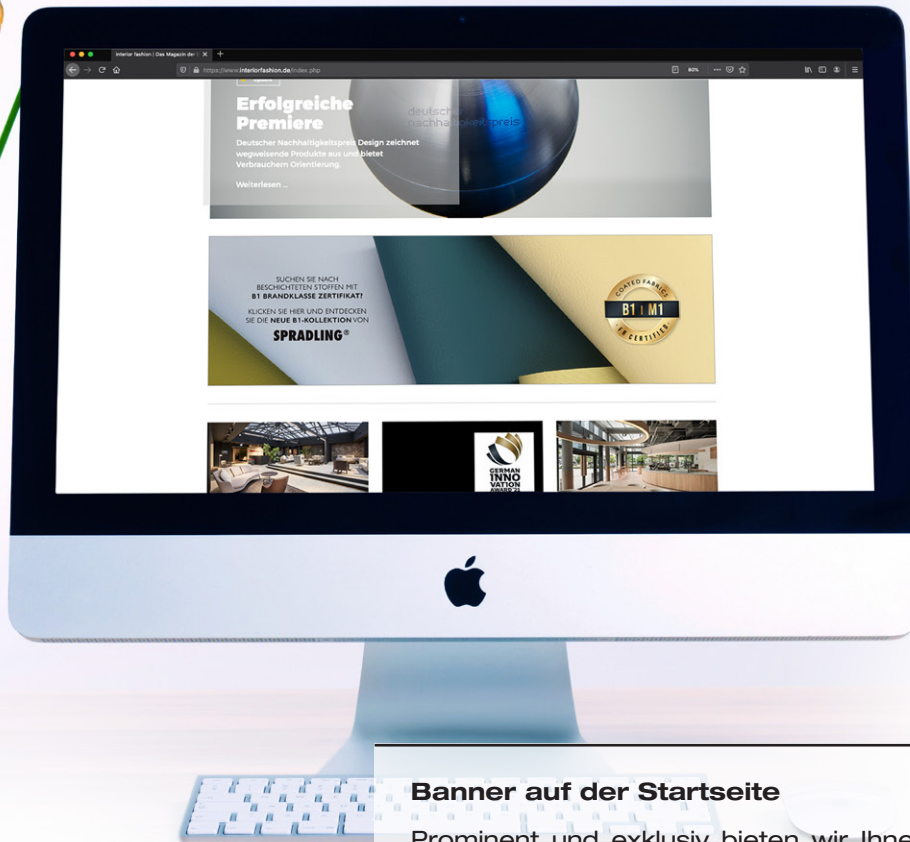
interior fashion | Das Magazin der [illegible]

https://www.interiorfashion.de/index.php

80%

Erfolgreiche Premiere

deutscher nachhaltigkeitspreis

Deutscher Nachhaltigkeitspreis Design zeichnet wegweisende Produkte aus und bietet Verbrauchern Orientierung.

Weiterlesen ...

SUCHEN SIE NACH BESCHICHTETEN STOFFEN MIT B1 BRANDKLASSE ZERTIFIKAT?

KLICKEN SIE HIER UND ENTDECKEN SIE DIE NEUE B1-KOLLEKTION VON

SPRADLING®

COATED FABRICS B1 | M1 FR CERTIFIED

GERMAN INNO VATION AWARD '21

Banner auf der Startseite

Prominent und exklusiv bieten wir Ihne